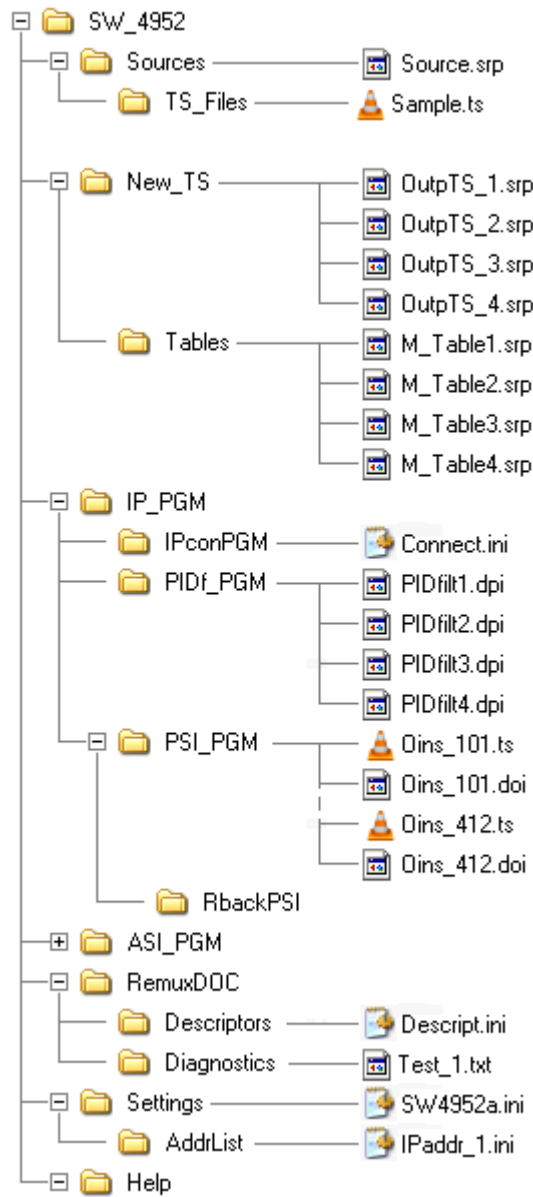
SW_4952
Sources
Source.srp
TS_Files
Sample.ts
New_TS
OutpTS_1.srp
OutpTS_2.srp
OutpTS_3.srp
OutpTS_4.srp
Tables
M_Table1.srp
M_Table2.srp
M_Table3.srp
M_Table4.srp
IP_PGM
IPconPGM
Connect.ini
PIDf_PGM
PIDfilt1.dpi
PIDfilt2.dpi
PIDfilt3.dpi
PIDfilt4.dpi
PSI_PGM
Oins_101.ts
Oins_101.doi
Oins_412.ts
Oins_412.doi
RbackPSI
ASI_PGM
RemuxDOC
Descriptors
Descript.ini
Diagnostics
Test_1.txt
Settings
SW4952a.ini
AddrList
IPaddr_1.ini
Help